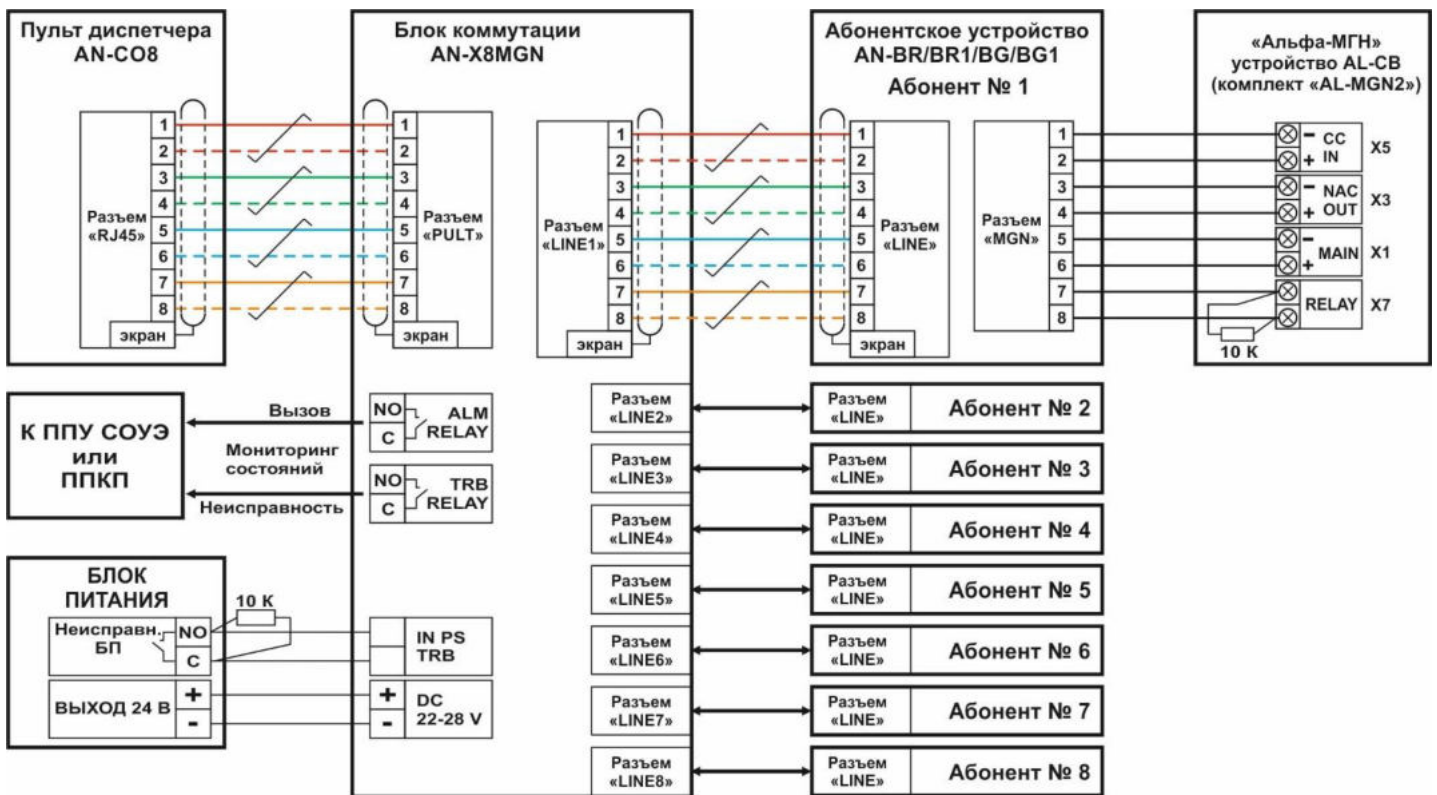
Пульт диспетчера
AN-CO8

Разъем «RJ45»
1
2
3
4
5
6
7
8
экран

Блок коммутации
AN-X8MGN

1
2
3
4
5
6
7
8
экран
Разъем «PULT»

Разъем «LINE1»
1
2
3
4
5
6
7
8
экран

Абонентское устройство
AN-BR/BR1/BG/BG1
Абонент № 1

1
2
3
4
5
6
7
8
экран
Разъем «LINE»

Разъем «MGN»
1
2
3
4
5
6
7
8

«Альфа-МГН»
устройство AL-CB
(комплект «AL-MGN2»)

- CC
+ IN
X5
- NAC
+ OUT
X3
- MAIN
+
X1
RELAY
X7
10 К

К ППУ СОУЭ
или
ППКП

Вызов
Мониторинг
состояний
Неисправность

NO
C
ALM
RELAY

NO
C
TRB
RELAY

Разъем «LINE2»
Разъем «LINE»
Абонент № 2
Разъем «LINE3»
Разъем «LINE»
Абонент № 3
Разъем «LINE4»
Разъем «LINE»
Абонент № 4
Разъем «LINE5»
Разъем «LINE»
Абонент № 5
Разъем «LINE6»
Разъем «LINE»
Абонент № 6
Разъем «LINE7»
Разъем «LINE»
Абонент № 7
Разъем «LINE8»
Разъем «LINE»
Абонент № 8

БЛОК
ПИТАНИЯ
10 К
Неисправн.
БП
NO
C
ВЫХОД 24 В
+
-

IN PS
TRB

+
-
DC
22-28 V